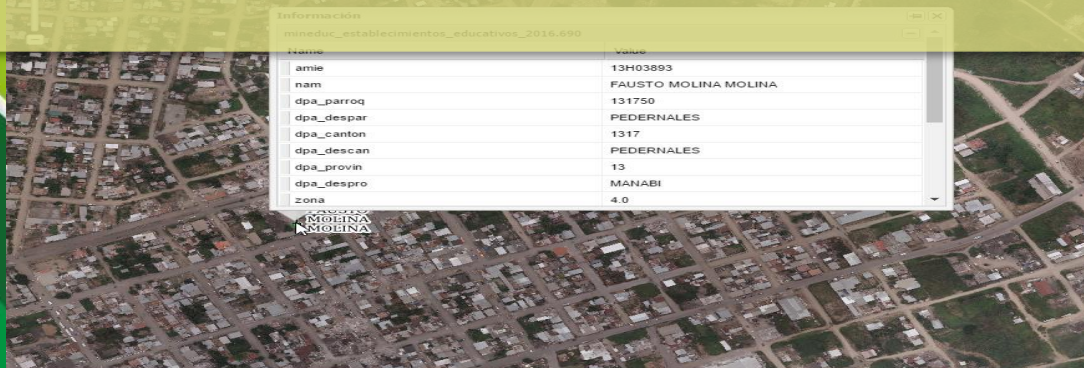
Información

mineduc_establecimientos_educativos_2016.690

| Name | Value |
|---|---|
| amie | 13H03893 |
| nam | FAUSTO MOLINA MOLINA |
| dpa_parroq | 131750 |
| dpa_despar | PEDERNALES |
| dpa_canton | 1317 |
| dpa_descan | PEDERNALES |
| dpa_provin | 13 |
| dpa_despro | MANABI |
| zona | 4.0 |

FAUSTO MOLINA MOLINA